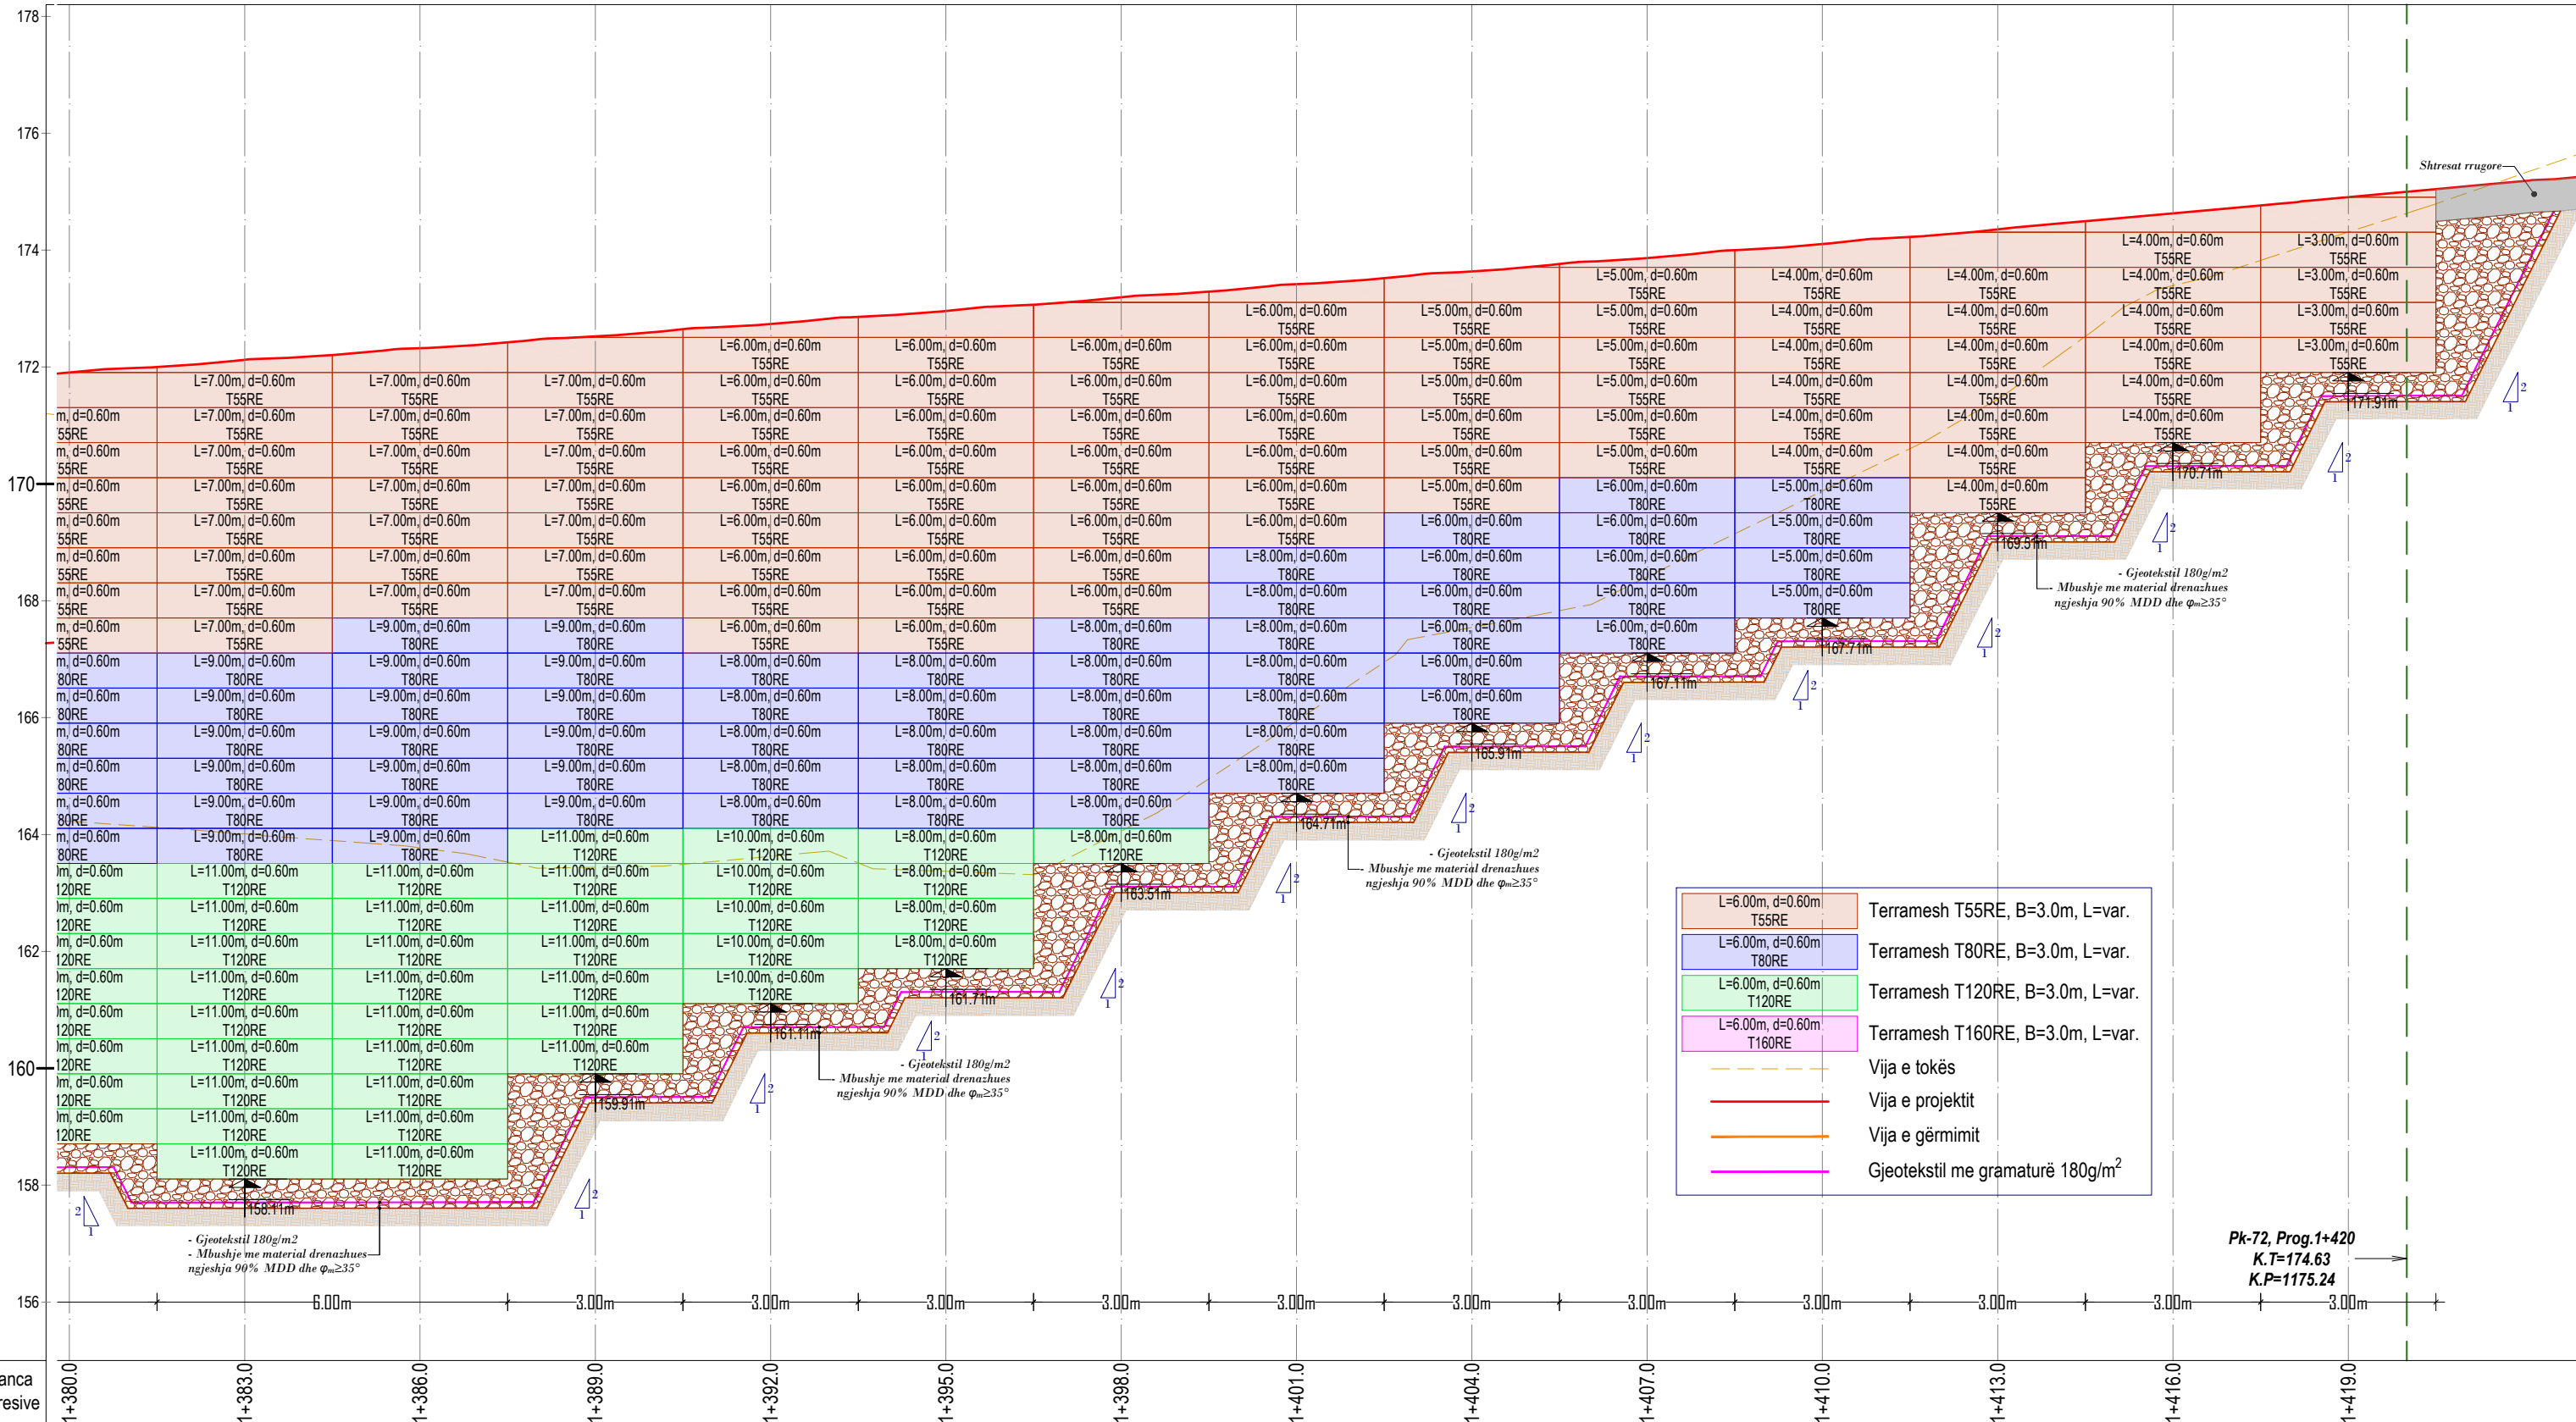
178
176
174
172
170
168
166
164
162
160
158
156

Shtresat rrugore

L=4.00m, d=0.60m T55RE
L=3.00m, d=0.60m T55RE
L=5.00m, d=0.60m T55RE
L=6.00m, d=0.60m T55RE
L=7.00m, d=0.60m T55RE
L=6.00m, d=0.60m T80RE
L=5.00m, d=0.60m T80RE
L=8.00m, d=0.60m T80RE
L=9.00m, d=0.60m T80RE
L=11.00m, d=0.60m T120RE
L=10.00m, d=0.60m T120RE
L=8.00m, d=0.60m T120RE

171.91m
170.71m
169.51m
167.71m
167.11m
165.91m
164.71m
163.51m
161.71m
161.11m
159.91m
158.11m

- Gjeotekstil 180g/m2
- Mbushje me material drenazhues ngjeshja 90% MDD dhe $\varphi_m \geq 35°$

| | |
|---|---|
| L=6.00m, d=0.60m T55RE | Terramesh T55RE, B=3.0m, L=var. |
| L=6.00m, d=0.60m T80RE | Terramesh T80RE, B=3.0m, L=var. |
| L=6.00m, d=0.60m T120RE | Terramesh T120RE, B=3.0m, L=var. |
| L=6.00m, d=0.60m T160RE | Terramesh T160RE, B=3.0m, L=var. |
| | Vija e tokës |
| | Vija e projektit |
| | Vija e gërmimit |
| | Gjeotekstil me gramaturë 180g/m$^2$ |

Pk-72, Prog.1+420
K.T=174.63
K.P=1175.24

6.00m 3.00m 3.00m 3.00m 3.00m 3.00m 3.00m 3.00m 3.00m 3.00m 3.00m 3.00m

anca
resive

1+380.0 1+383.0 1+386.0 1+389.0 1+392.0 1+395.0 1+398.0 1+401.0 1+404.0 1+407.0 1+410.0 1+413.0 1+416.0 1+419.0